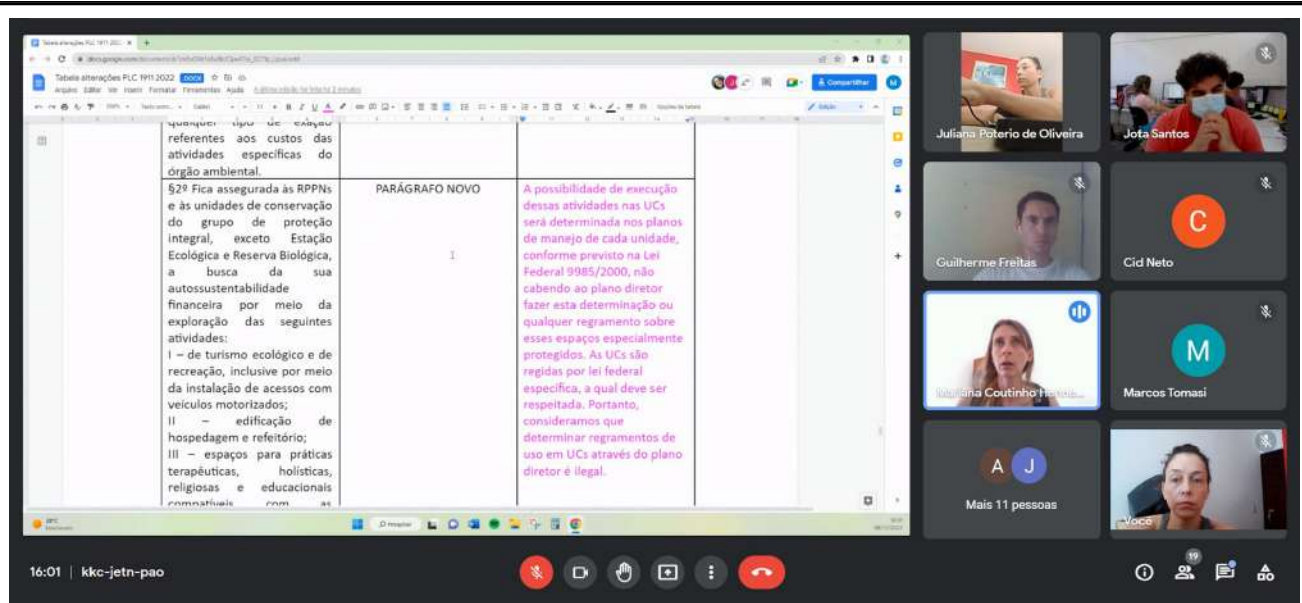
Tabela alterações PLC 1911 2022

Arquivo Editar Ver Inserir Formatar Ferramentas Ajuda

Compartilhar

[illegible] tipo de exação referentes aos custos das atividades específicas do órgão ambiental.

| §2º Fica assegurada às RPPNs e às unidades de conservação do grupo de proteção integral, exceto Estação Ecológica e Reserva Biológica, a busca da sua autossustentabilidade financeira por meio da exploração das seguintes atividades: I – de turismo ecológico e de recreação, inclusive por meio da instalação de acessos com veículos motorizados; II – edificação de hospedagem e refeitório; III – espaços para práticas terapêuticas, holísticas, religiosas e educacionais compatíveis com as | PARÁGRAFO NOVO | A possibilidade de execução dessas atividades nas UCs será determinada nos planos de manejo de cada unidade, conforme previsto na Lei Federal 9985/2000, não cabendo ao plano diretor fazer esta determinação ou qualquer regramento sobre esses espaços especialmente protegidos. As UCs são regidas por lei federal específica, a qual deve ser respeitada. Portanto, consideramos que determinar regramentos de uso em UCs através do plano diretor é ilegal. |
|---|---|---|

Juliana Poterio de Oliveira

Jota Santos

Guilherme Freitas

C

Cid Neto

Mariana Coutinho H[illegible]

M

Marcos Tomasi

A J

Mais 11 pessoas

Você

16:01 | kkc-jetn-pao

19